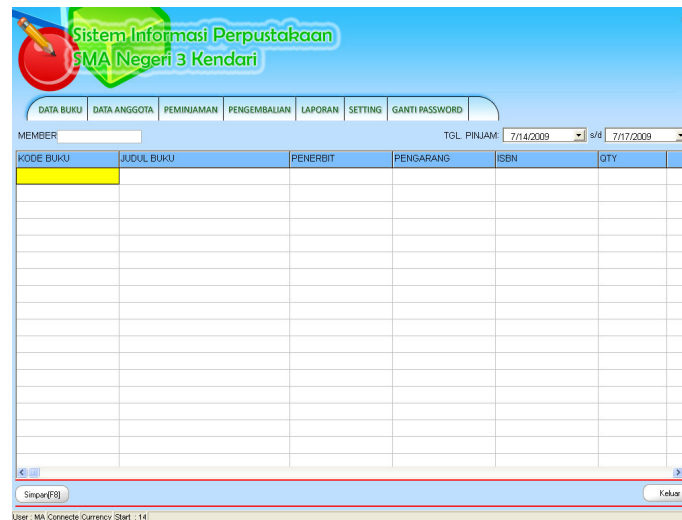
Sistem Informasi Perpustakaan
SMA Negeri 3 Kendari

DATA BUKU | DATA ANGGOTA | PEMINJAMAN | PENGEMBALIAN | LAPORAN | SETTING | GANTI PASSWORD

MEMBER

TGL. PINJAM: 7/14/2009 s/d 7/17/2009

| KODE BUKU | JUDUL BUKU | PENERBIT | PENGARANG | ISBN | QTY |
|---|---|---|---|---|---|
| | | | | | |

Simpan[F8]

Keluar

User : MA Connecte Currency Start : 14